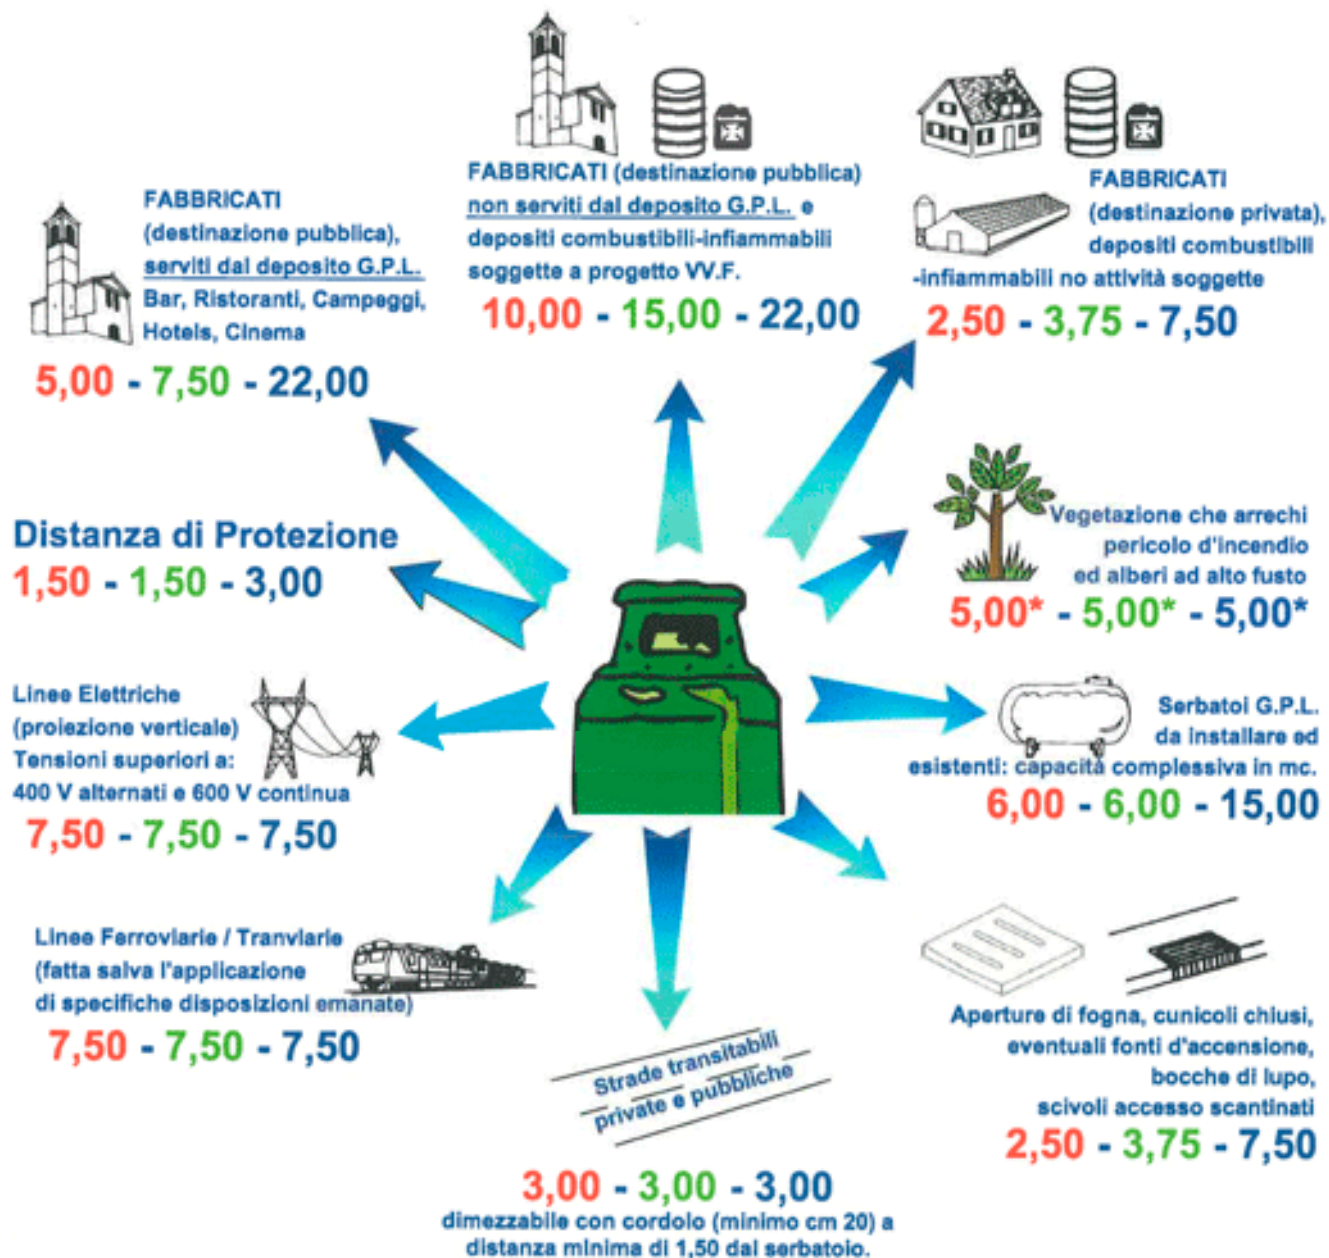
FABBRICATI (destinazione pubblica) non serviti dal deposito G.P.L. e depositi combustibili-infiammabili soggette a progetto VV.F.

10,00 - 15,00 - 22,00

FABBRICATI (destinazione pubblica), serviti dal deposito G.P.L. Bar, Ristoranti, Campeggi, Hotels, Cinema

5,00 - 7,50 - 22,00

FABBRICATI (destinazione privata), depositi combustibili -infiammabili no attività soggette

2,50 - 3,75 - 7,50

Distanza di Protezione

1,50 - 1,50 - 3,00

Vegetazione che arrechi pericolo d'incendio ed alberi ad alto fusto

5,00* - 5,00* - 5,00*

Linee Elettriche (proiezione verticale) Tensioni superiori a: 400 V alternati e 600 V continua

7,50 - 7,50 - 7,50

Serbatoi G.P.L. da installare ed esistenti: capacità complessiva in mc.

6,00 - 6,00 - 15,00

Linee Ferroviarie / Tranviarie (fatta salva l'applicazione di specifiche disposizioni emanate)

7,50 - 7,50 - 7,50

Strade transitabili private e pubbliche

3,00 - 3,00 - 3,00

dimezzabile con cordolo (minimo cm 20) a distanza minima di 1,50 dal serbatoio.

Aperture di fogna, cunicoli chiusi, eventuali fonti d'accensione, bocche di lupo, scivoli accesso scantinati

2,50 - 3,75 - 7,50